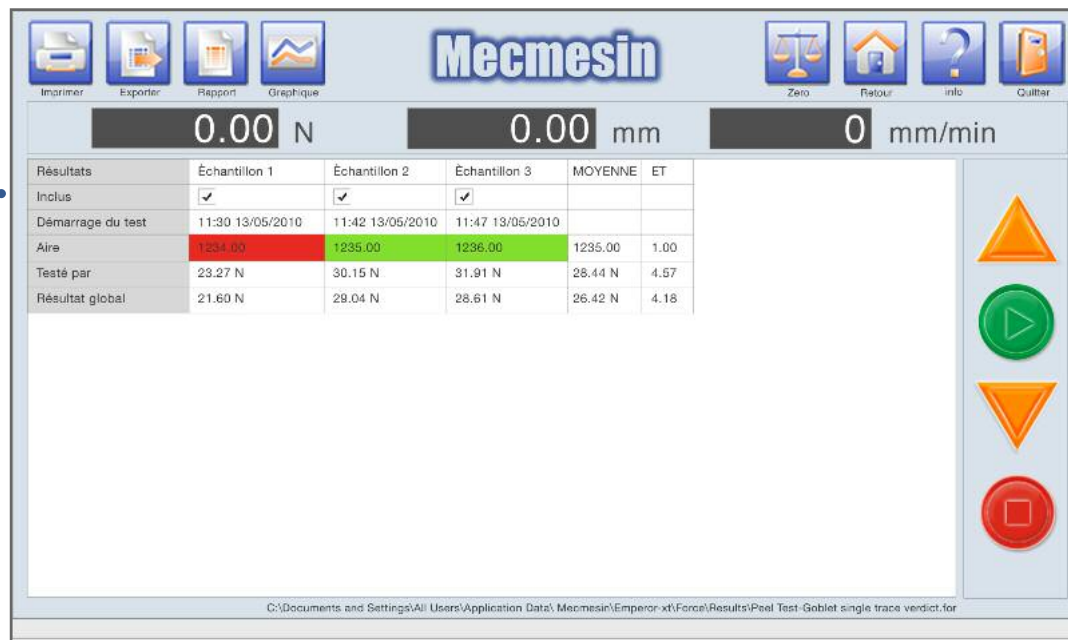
Imprimer Exporter Rapport Graphique

Mecmesin

Zero Retour Info Quitter

0.00 N

0.00 mm

0 mm/min

| Résultats | Échantillon 1 | Èchantillon 2 | Èchantillon 3 | MOYENNE | ET |
|---|---|---|---|---|---|
| Inclus | ✓ | ✓ | ✓ | | |
| Démarrage du test | 11:30 13/05/2010 | 11:42 13/05/2010 | 11:47 13/05/2010 | | |
| Aire | 1234.00 | 1235.00 | 1236.00 | 1235.00 | 1.00 |
| Testé par | 23.27 N | 30.15 N | 31.91 N | 28.44 N | 4.57 |
| Résultat global | 21.60 N | 29.04 N | 28.61 N | 26.42 N | 4.18 |

C:\Documents and Settings\All Users\Application Data\ Mecmesin\Emperor-xt\Force\Results\Peel Test-Goblet single trace verdict.for